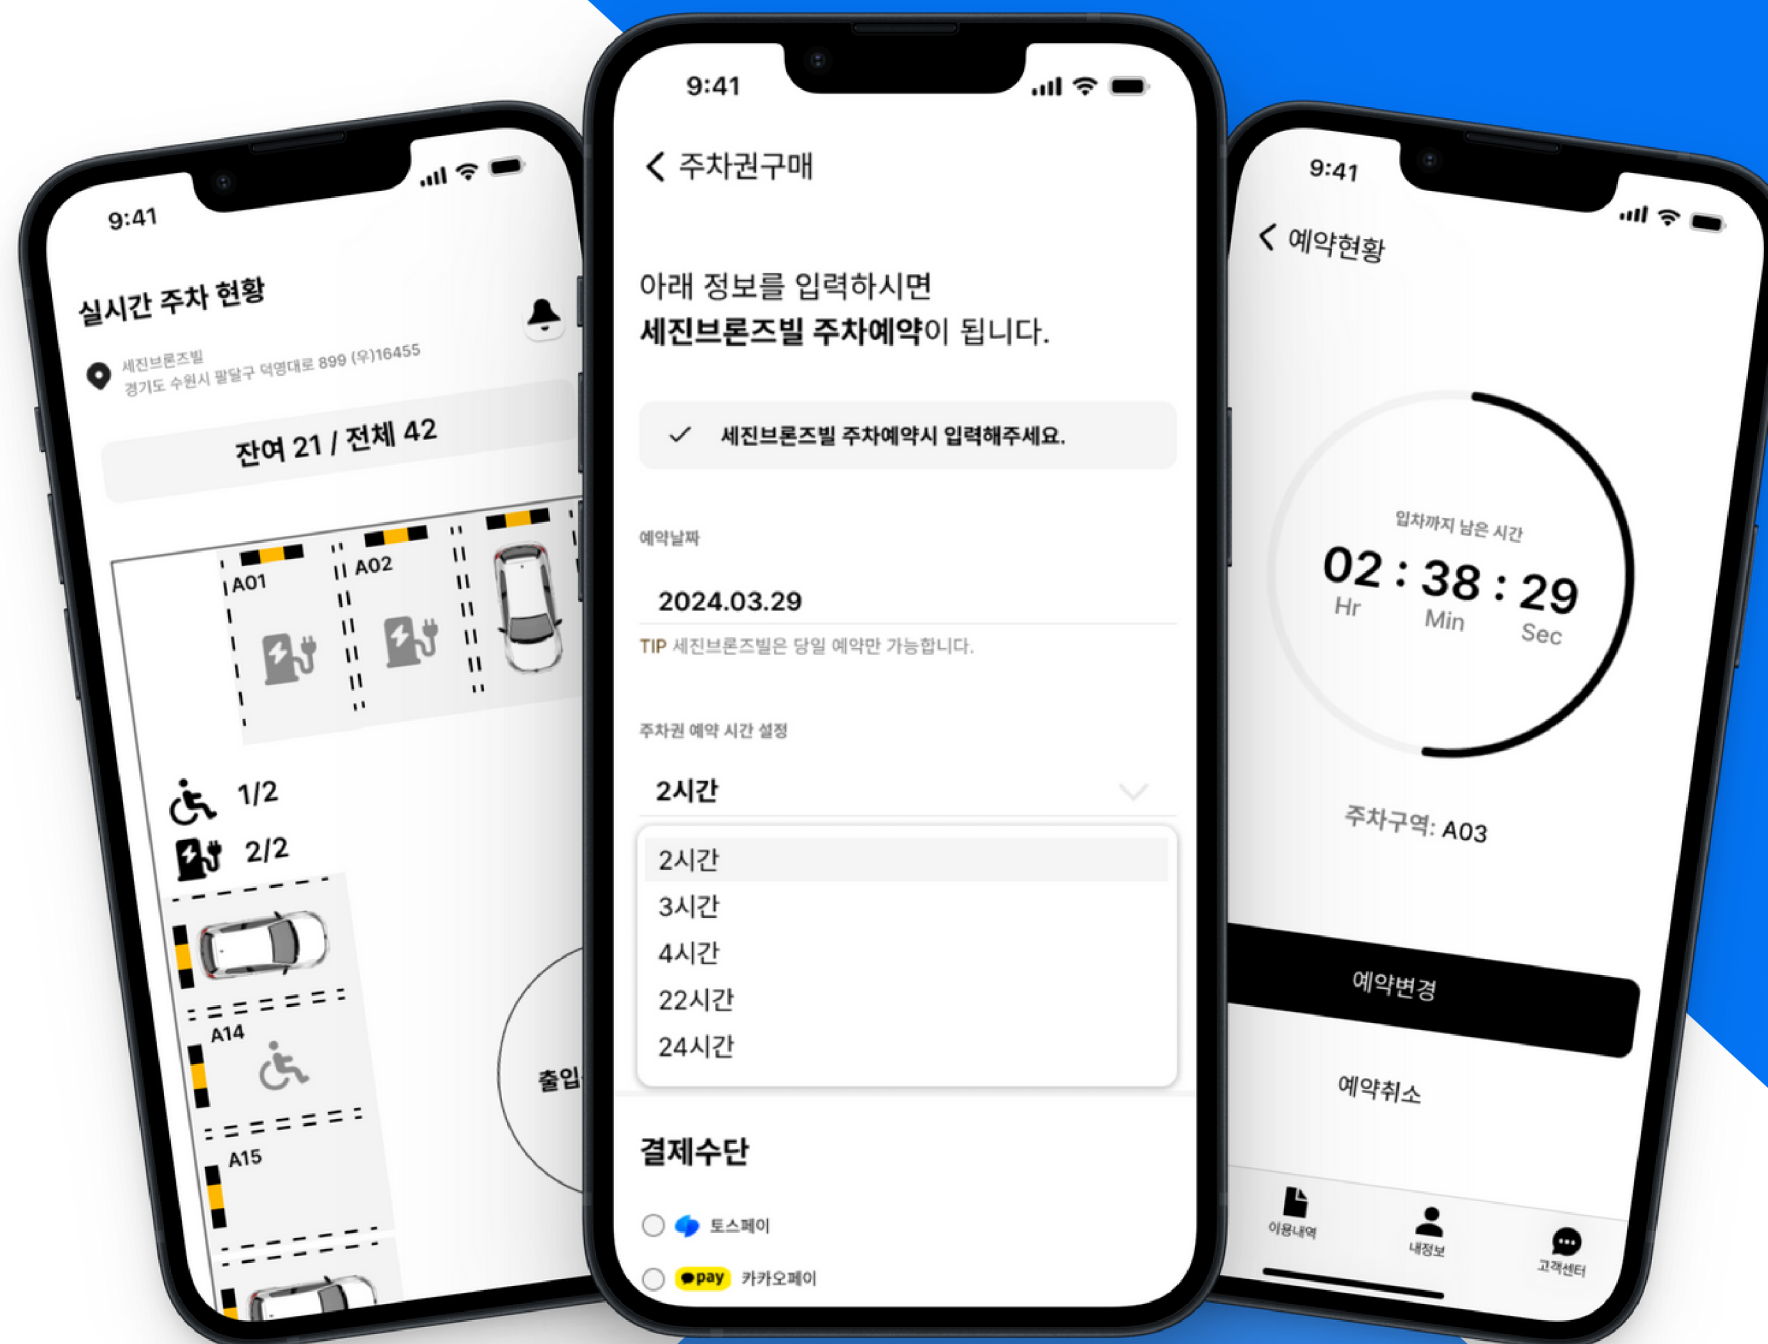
9:41

실시간 주차 현황

세진브론즈빌
경기도 수원시 팔달구 덕영대로 899 (우)16455

잔여 21 / 전체 42

A01
A02

1/2
2/2

A14
A15

출입

9:41

주차권구매

아래 정보를 입력하시면
세진브론즈빌 주차예약이 됩니다.

세진브론즈빌 주차예약시 입력해주세요.

예약날짜

2024.03.29

TIP 세진브론즈빌은 당일 예약만 가능합니다.

주차권 예약 시간 설정

2시간

2시간
3시간
4시간
22시간
24시간

결제수단

토스페이

pay 카카오페이

9:41

예약현황

입차까지 남은 시간

02 : 38 : 29
Hr Min Sec

주차구역: A03

예약변경

예약취소

이용내역
내정보
고객센터